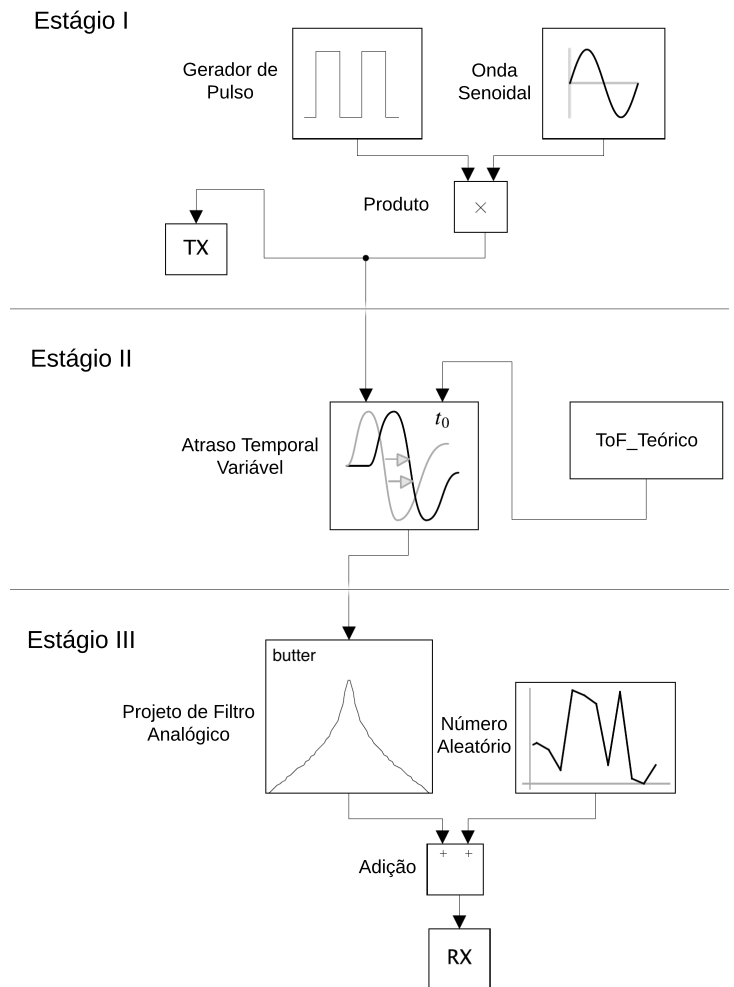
Estágio I

Gerador de Pulso

Onda Senoidal

Produto

$\times$

TX

Estágio II

$t_0$

Atraso Temporal Variável

ToF_Teórico

Estágio III

butter

Projeto de Filtro Analógico

Número Aleatório

+ +

Adição

RX